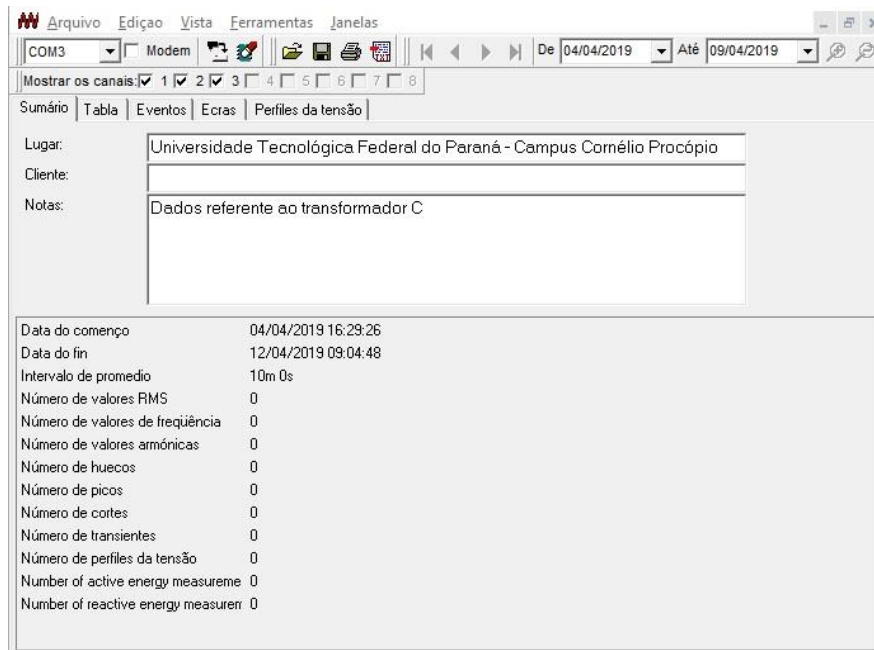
Arquivo Ediçao Vista Ferramentas Janelas

COM3 Modem De 04/04/2019 Até 09/04/2019

Mostrar os canais: 1 2 3 4 5 6 7 8

Sumário | Tabla | Eventos | Ecras | Perfiles da tensão

Lugar: Universidade Tecnológica Federal do Paraná - Campus Cornélio Procópio

Cliente:

Notas: Dados referente ao transformador C

| | |
|---|---|
| Data do començo | 04/04/2019 16:29:26 |
| Data do fin | 12/04/2019 09:04:48 |
| Intervalo de promedio | 10m 0s |
| Número de valores RMS | 0 |
| Número de valores de freqüência | 0 |
| Número de valores armónicas | 0 |
| Número de huecos | 0 |
| Número de picos | 0 |
| Número de cortes | 0 |
| Número de transientes | 0 |
| Número de perfiles da tensão | 0 |
| Number of active energy measureme | 0 |
| Number of reactive energy measurem | 0 |